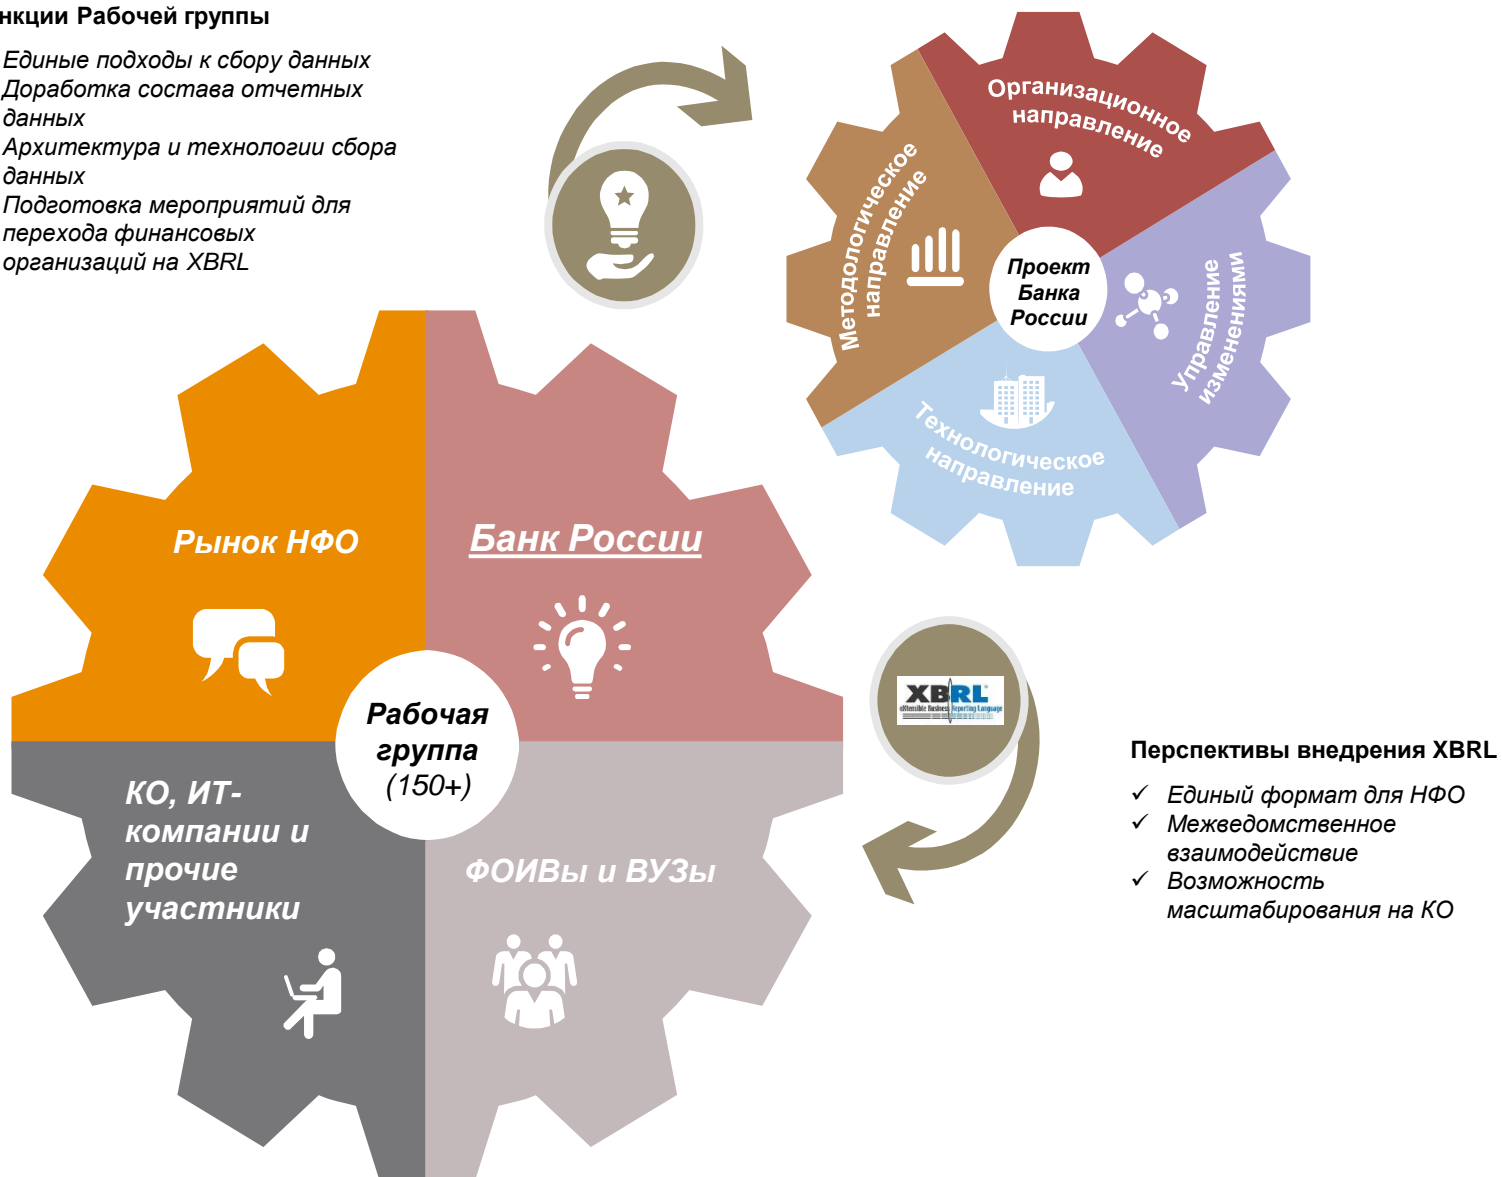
нкции Рабочей группы

Единые подходы к сбору данных
Доработка состава отчетных данных
Архитектура и технологии сбора данных
Подготовка мероприятий для перехода финансовых организаций на XBRL

Организационное направление

Методологическое направление

Проект Банка России

Управление изменениями

Технологическое направление

Рынок НФО

Банк России

Рабочая группа (150+)

КО, ИТ-компании и прочие участники

ФОИВы и ВУЗы

XBRL
eXtensible Business Reporting Language

Перспективы внедрения XBRL

✓ Единый формат для НФО
✓ Межведомственное взаимодействие
✓ Возможность масштабирования на КО